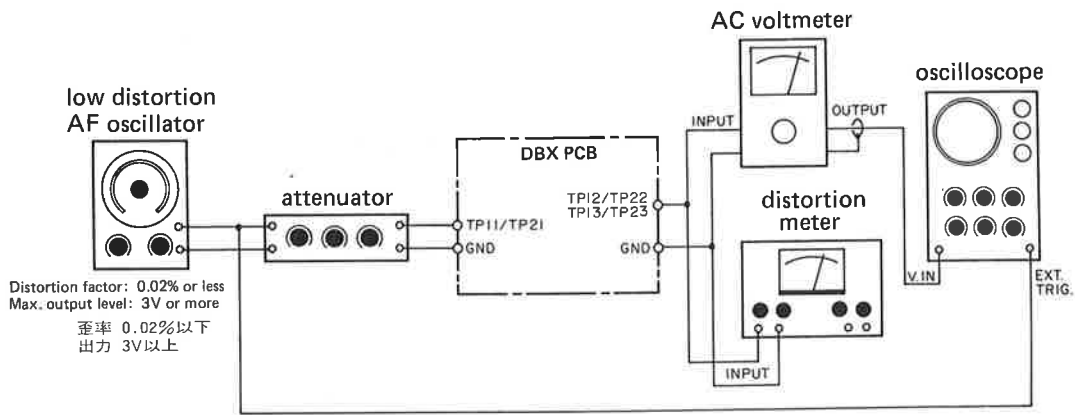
AC voltmeter

oscilloscope

low distortion
AF oscillator

INPUT

OUTPUT

DBX PCB

attenuator

TP11/TP21

GND

TP12/TP22
TP13/TP23

GND

distortion
meter

Distortion factor: 0.02% or less
Max. output level: 3V or more

歪率 0.02%以下
出力 3V以上

INPUT

V.IN

EXT.
TRIG.